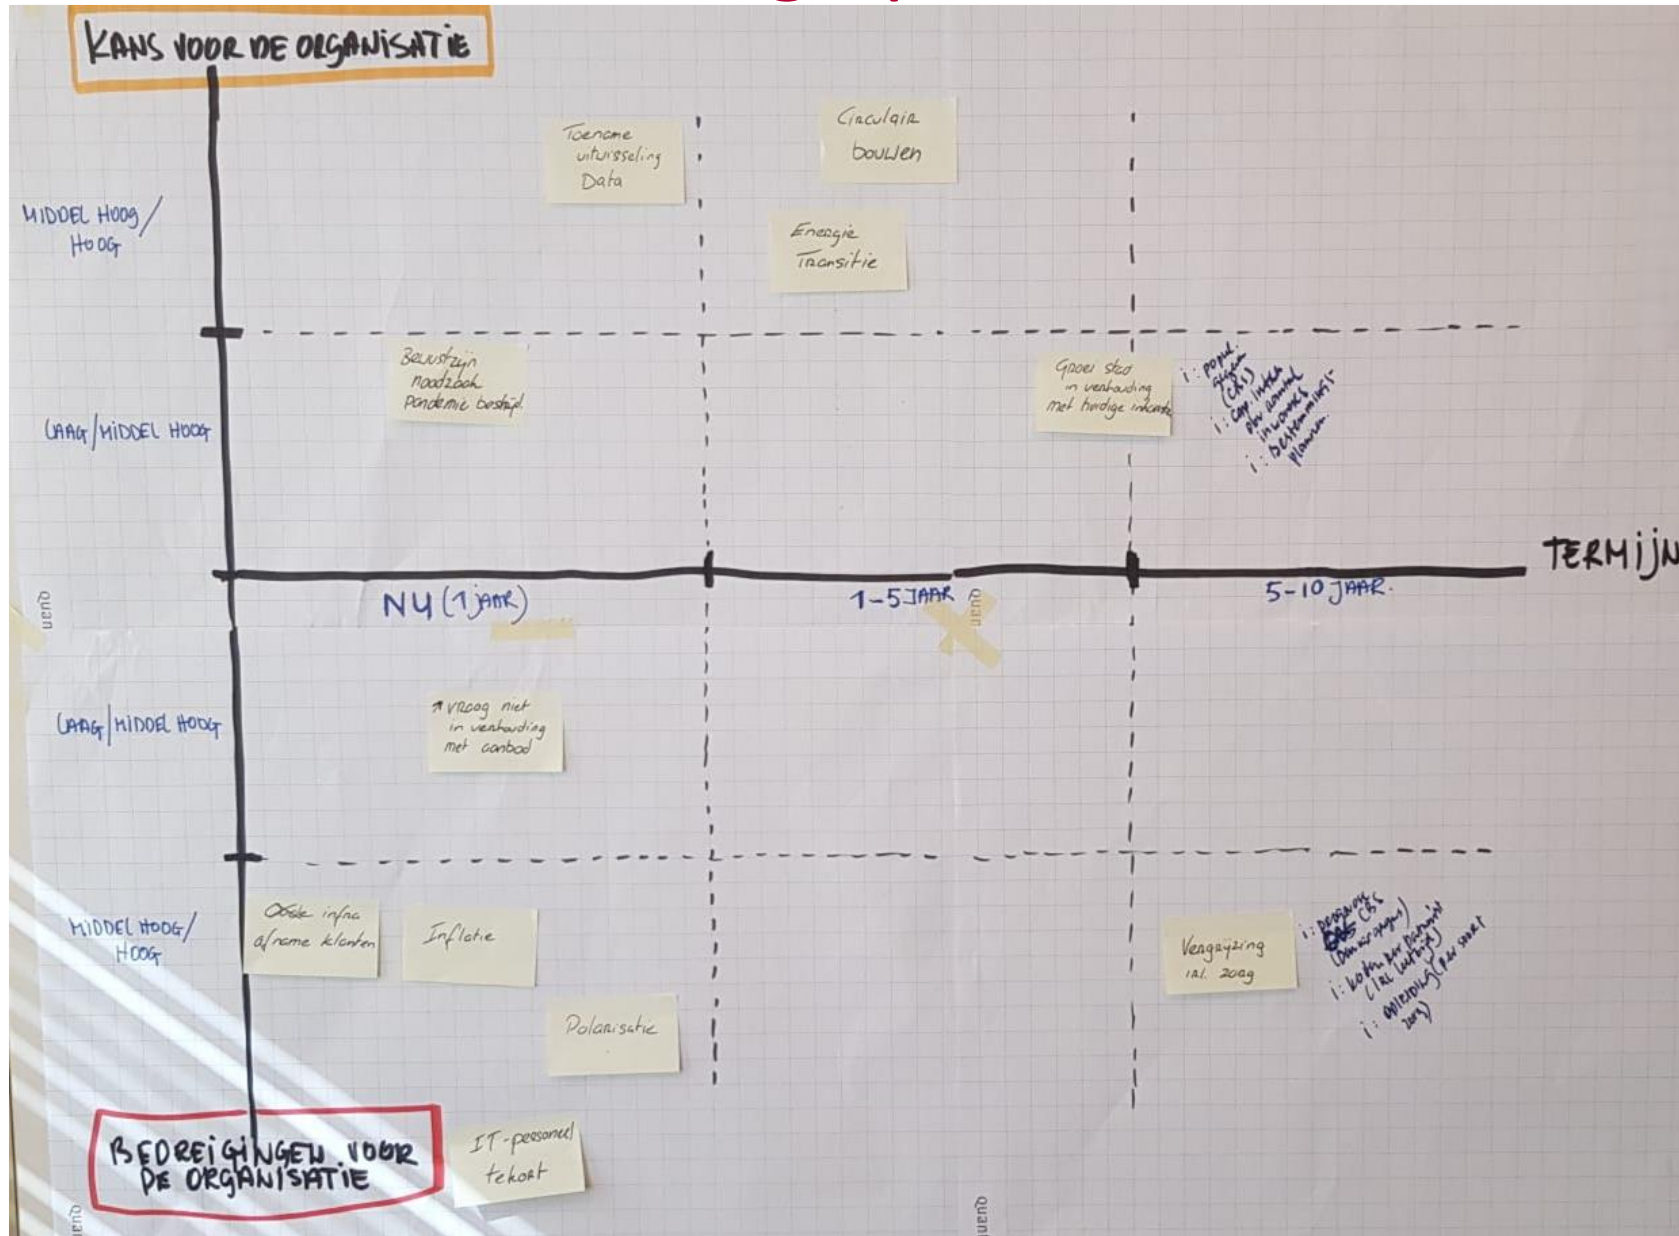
KANS VOOR DE ORGANISATIE

MIDDEL HOOG/ HOOG

Toename uitwisseling Data

Circulair bouwen

Energie Transitie

LAAG/MIDDEL HOOG

Bewustzijn noodzaak pandemie bestrijd.

Groei stad in verhouding met huidige inkomsten

i: popul. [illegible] (CBS)
i: cap. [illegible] aantal inwoners
i: bestemmings- plannen

TERMIJN

NU (1 jaar)

1-5 JAAR

5-10 JAAR.

LAAG/MIDDEL HOOG

↑ vraag niet in verhouding met aanbod

MIDDEL HOOG/ HOOG

Oude infra a/name klanten

Inflatie

Polarisatie

Vergrijzing ca. 2049

i: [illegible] CBS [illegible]
i: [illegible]
i: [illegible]

BEDREIGINGEN VOOR DE ORGANISATIE

IT-personeel tekort